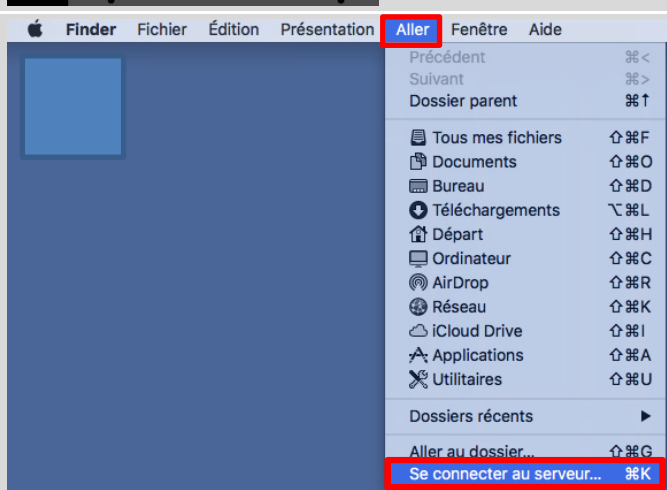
Finder Fichier Édition Présentation Aller Fenêtre Aide

Précédent ⌘<
Suivant ⌘>
Dossier parent ⌘↑

Tous mes fichiers ⇧⌘F
Documents ⇧⌘O
Bureau ⇧⌘D
Téléchargements ⌥⌘L
Départ ⇧⌘H
Ordinateur ⇧⌘C
AirDrop ⇧⌘R
Réseau ⇧⌘K
iCloud Drive ⇧⌘I
Applications ⇧⌘A
Utilitaires ⇧⌘U

Dossiers récents ▶

Aller au dossier... ⇧⌘G
Se connecter au serveur... ⌘K